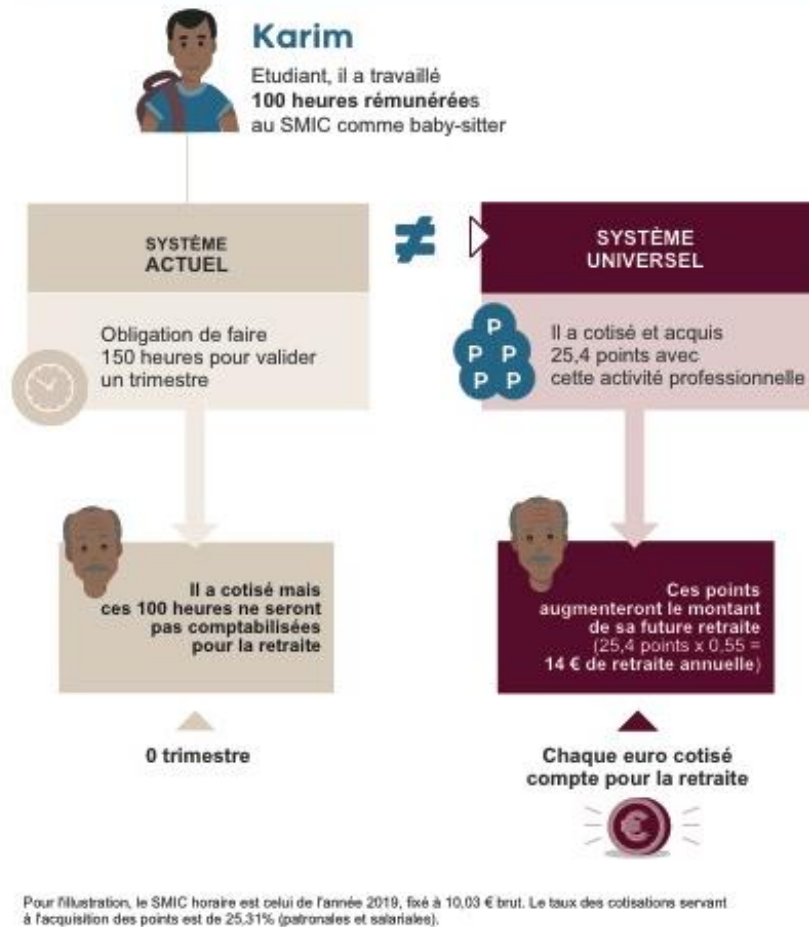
Karim

Etudiant, il a travaillé **100 heures rémunérées** au SMIC comme baby-sitter

SYSTÈME ACTUEL

$\neq$

SYSTÈME UNIVERSEL

Obligation de faire 150 heures pour valider un trimestre

P P P P P

Il a cotisé et acquis 25,4 points avec cette activité professionnelle

Il a cotisé mais ces 100 heures ne seront pas comptabilisées pour la retraite

Ces points augmenteront le montant de sa future retraite (25,4 points x 0,55 = 14 € de retraite annuelle)

0 trimestre

Chaque euro cotisé compte pour la retraite

€

Pour l'illustration, le SMIC horaire est celui de l'année 2019, fixé à 10,03 € brut. Le taux des cotisations servant à l'acquisition des points est de 25,31% (patronales et salariales).